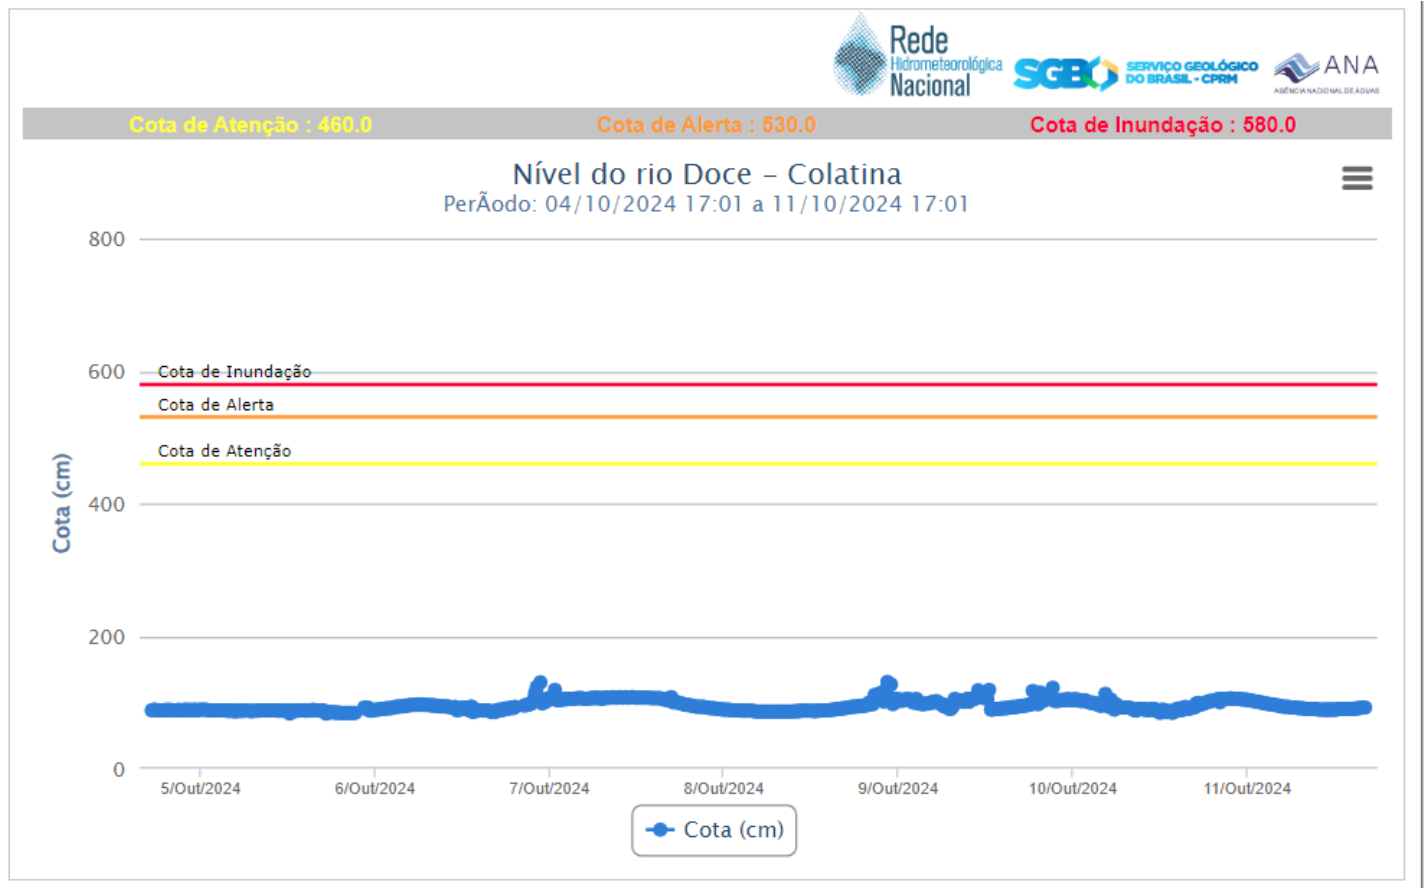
Rede Hidrometeorológica Nacional
SGB SERVIÇO GEOLÓGICO DO BRASIL - CPRM
ANA AGÊNCIA NACIONAL DE ÁGUAS

Cota de Atenção : 460.0 Cota de Alerta : 530.0 Cota de Inundação : 580.0

Nível do rio Doce – Colatina
PerÃodo: 04/10/2024 17:01 a 11/10/2024 17:01

800
600
400
200
0

Cota (cm)

Cota de Inundação
Cota de Alerta
Cota de Atenção

5/Out/2024 6/Out/2024 7/Out/2024 8/Out/2024 9/Out/2024 10/Out/2024 11/Out/2024

Cota (cm)